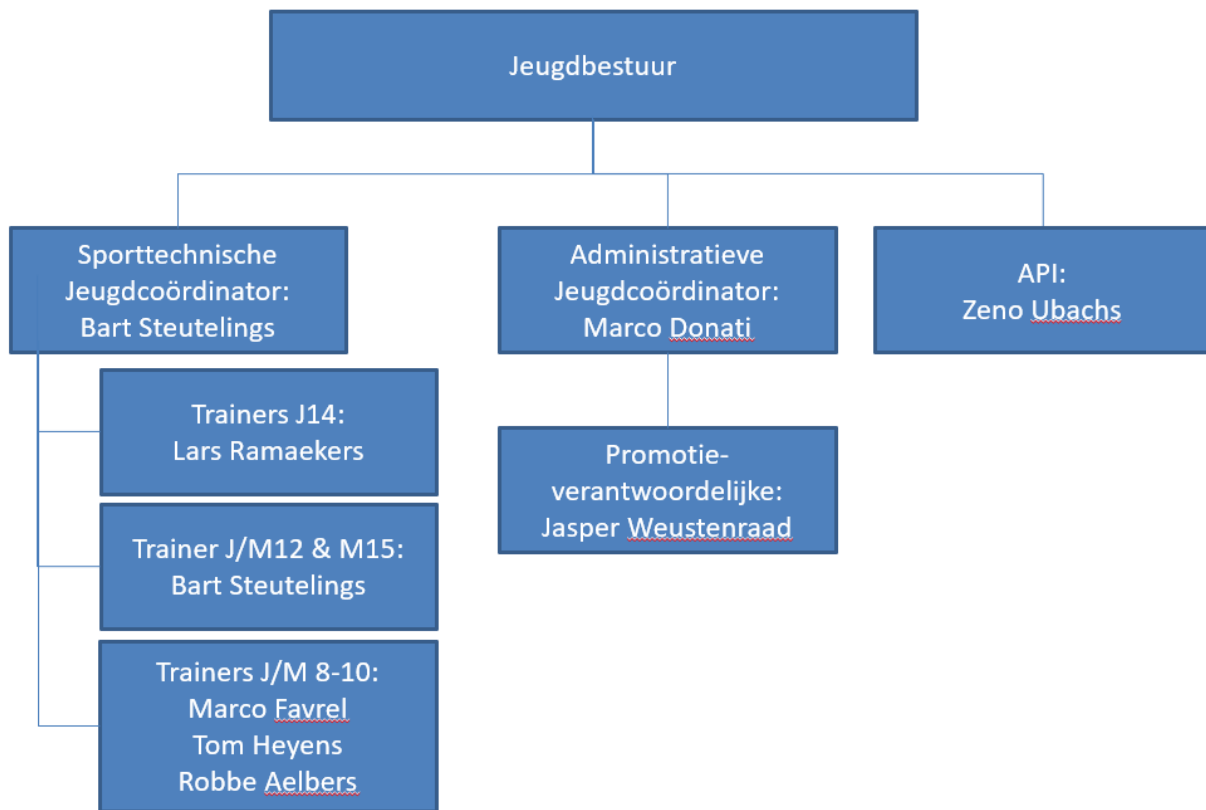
Jeugdbestuur

Sporttechnische Jeugdcoördinator: Bart Steutelings

Administratieve Jeugdcoördinator: Marco Donati

API: Zeno Ubachs

Trainers J14: Lars Ramaekers

Trainer J/M12 & M15: Bart Steutelings

Trainers J/M 8-10: Marco Favrel Tom Heyens Robbe Aelbers

Promotieverantwoordelijke: Jasper Weustenraad